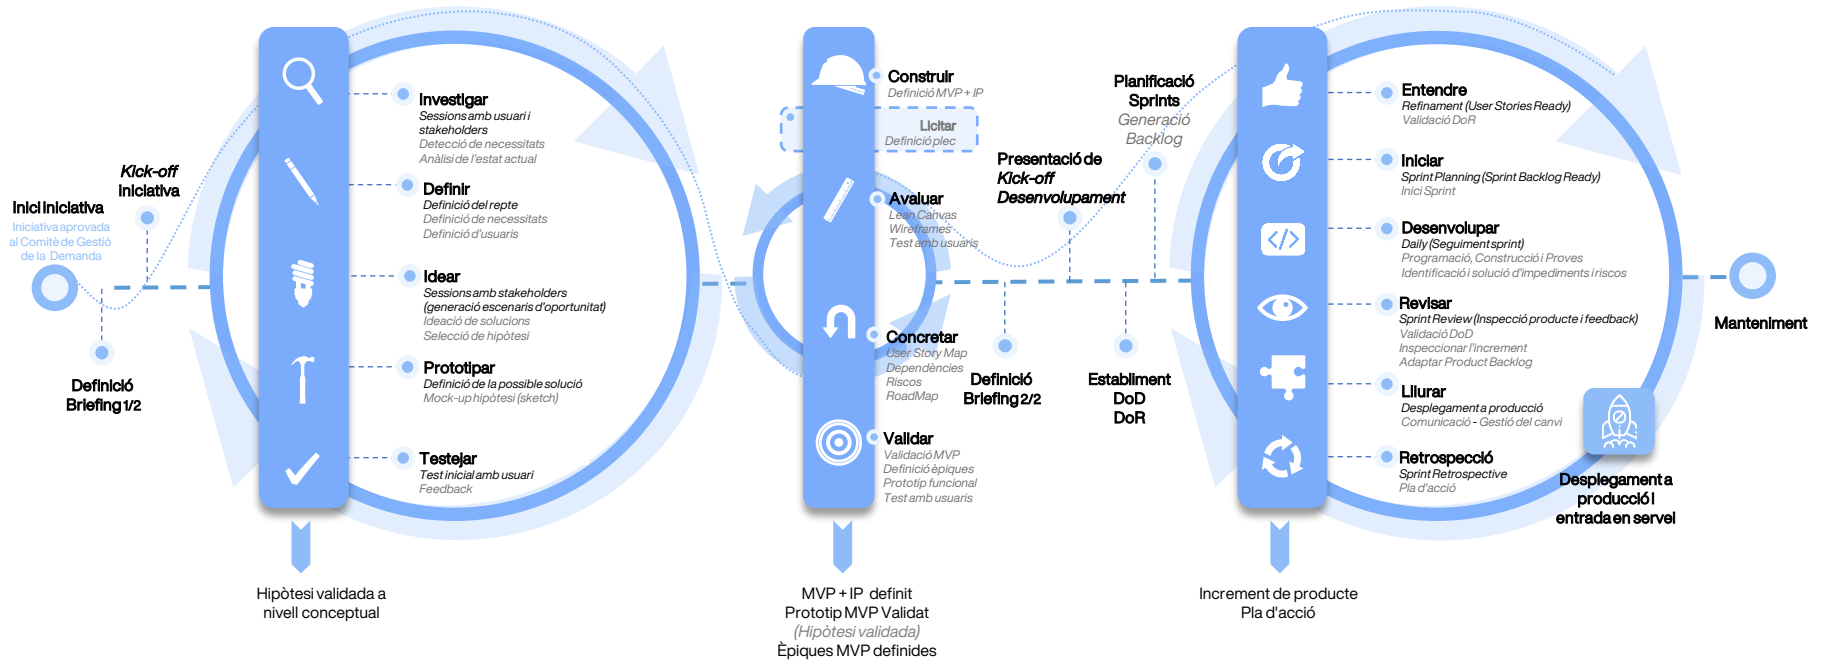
Inici iniciativa
Iniciativa aprovada al Comitè de Gestió de la Demanda

Kick-off iniciativa

Definició Briefing 1/2

Investigar
Sessions amb usuari i stakeholders
Detecció de necessitats
Anàlisi de l'estat actual

Definir
Definició del repte
Definició de necessitats
Definició d'usuaris

Idear
Sessions amb stakeholders (generació escenaris d'oportunitat)
Ideació de solucions
Selecció de hipòtesi

Prototipar
Definició de la possible solució
Mock-up hipòtesi (sketch)

Testejar
Test inicial amb usuari
Feedback

Hipòtesi validada a nivell conceptual

Construir
Definició MVP + IP

Licitar
Definició plec

Avaluar
Lean Canvas
Wireframes
Test amb usuaris

Concretar
User Story Map
Dependències
Riscos
RoadMap

Validar
Validació MVP
Definició èpiques
Prototip funcional
Test amb usuaris

MVP + IP definit
Prototip MVP Validat
(Hipòtesi validada)
Èpiques MVP definides

Presentació de Kick-off Desenvolupament

Definició Briefing 2/2

Planificació Sprints
Generació Backlog

Establiment DoD DoR

Entendre
Refinament (User Stories Ready)
Validació DoR

Iniciar
Sprint Planning (Sprint Backlog Ready)
Inici Sprint

Desenvolupar
Daily (Seguiment sprint)
Programació, Construcció i Proves
Identificació i solució d'impediments i riscos

Revisar
Sprint Review (Inspecció producte i feedback)
Validació DoD
Inspeccionar l'increment
Adaptar Product Backlog

Lliurar
Desplegament a producció
Comunicació - Gestió del canvi

Retrospecció
Sprint Retrospective
Pla d'acció

Increment de producte
Pla d'acció

Desplegament a producció i entrada en servei

Manteniment